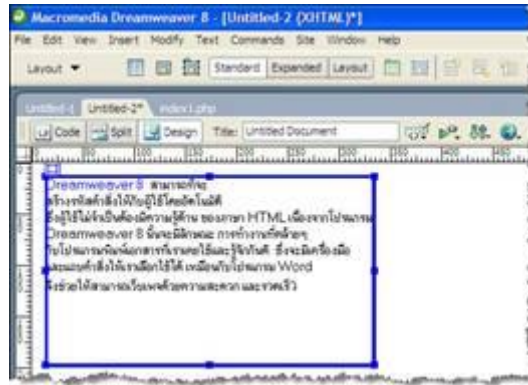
Macromedia Dreamweaver 8 - [Untitled-2 (XHTML)*]
File Edit View Insert Modify Text Commands Site Window Help
Layout ▼ Standard Expanded Layout
Untitled-1 Untitled-2* index1.php
Code Split Design Title: Untitled Document

Dreamweaver 8 สามารถที่จะ
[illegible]
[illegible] ของภาษา HTML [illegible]
Dreamweaver 8 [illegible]
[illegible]
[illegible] Word
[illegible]